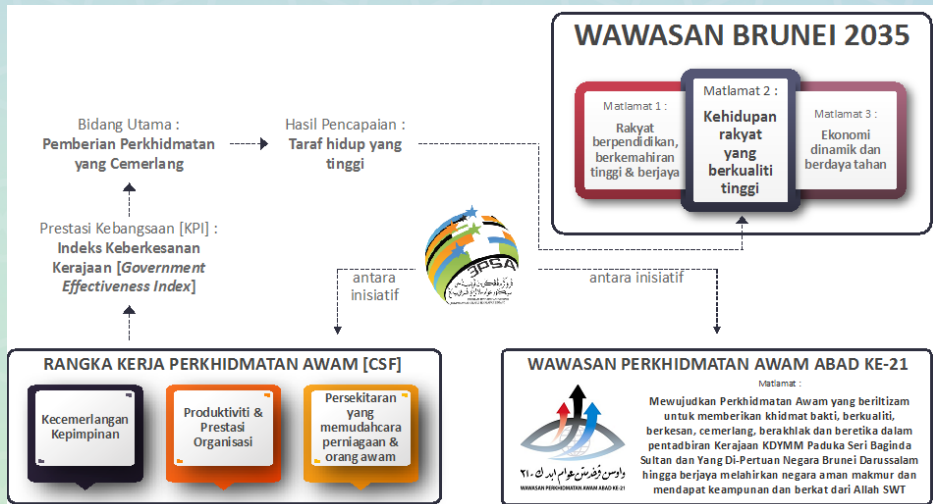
WAWASAN BRUNEI 2035

Matlamat 1 :
Rakyat berpendidikan, berkemahiran tinggi & berjaya

Matlamat 2 :
Kehidupan rakyat yang berkualiti tinggi

Matlamat 3 :
Ekonomi dinamik dan berdaya tahan

Bidang Utama :
Pemberian Perkhidmatan yang Cemerlang

Hasil Pencapaian :
Taraf hidup yang tinggi

Prestasi Kebangsaan [KPI] :
Indeks Keberkesanan Kerajaan [*Government Effectiveness Index*]

antara inisiatif

antara inisiatif

3PSA

RANGKA KERJA PERKHIDMATAN AWAM [CSF]

Kecemerlangan Kepimpinan

Produktiviti & Prestasi Organisasi

Persekitaran yang memudahcara perniagaan & orang awam

WAWASAN PERKHIDMATAN AWAM ABAD KE-21

Matlamat :

Mewujudkan Perkhidmatan Awam yang beriltizam untuk memberikan khidmat bakti, berkualiti, berkesan, cemerlang, berakhlak dan beretika dalam pentadbiran Kerajaan KDYMM Paduka Seri Baginda Sultan dan Yang Di-Pertuan Negara Brunei Darussalam hingga berjaya melahirkan negara aman makmur dan mendapat keampunan dan berkat dari Allah SWT

WAWASAN PERKHIDMATAN AWAM ABAD KE-21